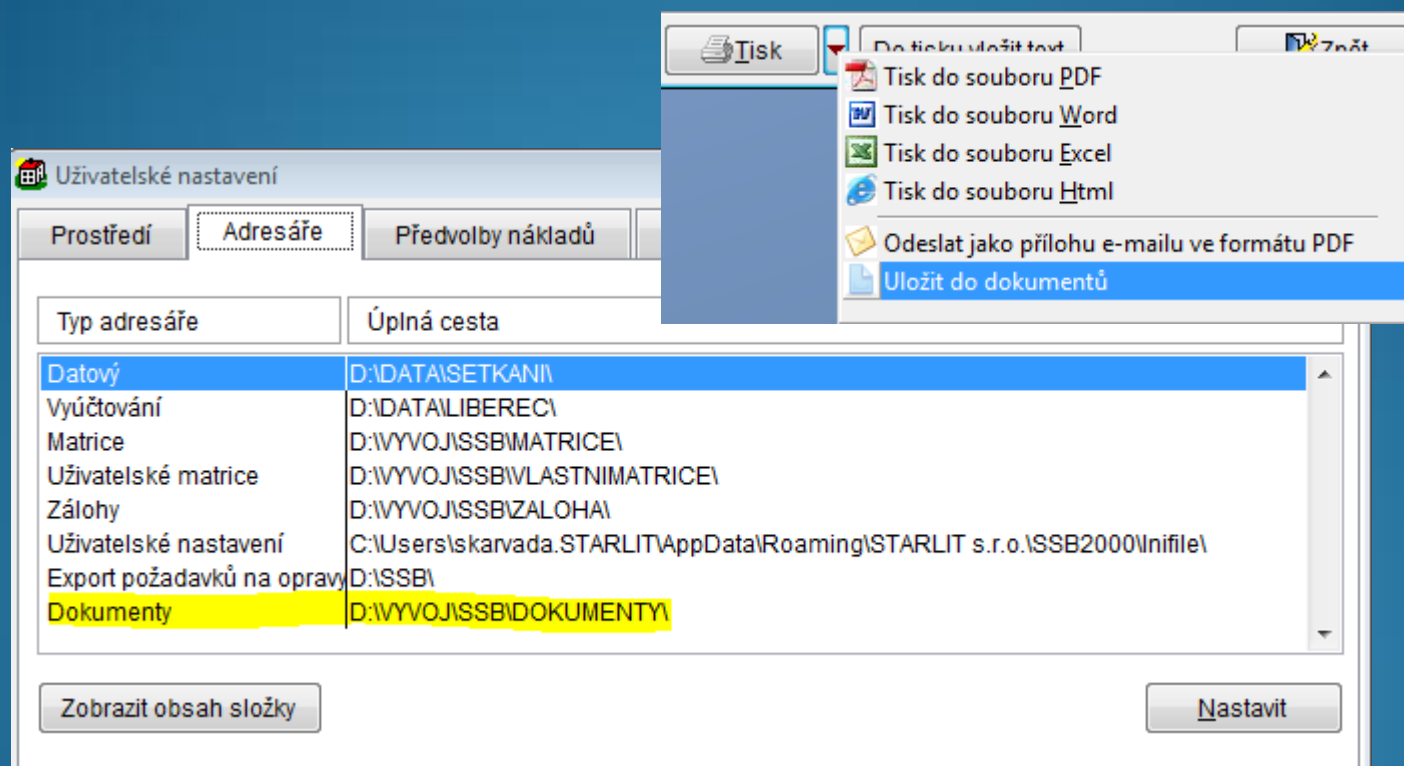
Tisk

Do tisku vložit text

Zpět

Tisk do souboru PDF
Tisk do souboru Word
Tisk do souboru Excel
Tisk do souboru Html
Odeslat jako přílohu e-mailu ve formátu PDF
Uložit do dokumentů

Uživatelské nastavení

Prostředí | Adresáře | Předvolby nákladů

| Typ adresáře | Úplná cesta |
|---|---|
| Datový | D:\DATA\SETKANI\ |
| Vyúčtování | D:\DATA\LIBEREC\ |
| Matrice | D:\VYVOJ\SSB\MATRICE\ |
| Uživatelské matrice | D:\VYVOJ\SSB\VLASTNIMATRICE\ |
| Zálohy | D:\VYVOJ\SSB\ZALOHA\ |
| Uživatelské nastavení | C:\Users\skarvada.STARLIT\AppData\Roaming\STARLIT s.r.o.\SSB2000\Inifile\ |
| Export požadavků na opravy | D:\SSB\ |
| Dokumenty | D:\VYVOJ\SSB\DOKUMENTY\ |

Zobrazit obsah složky

Nastavit